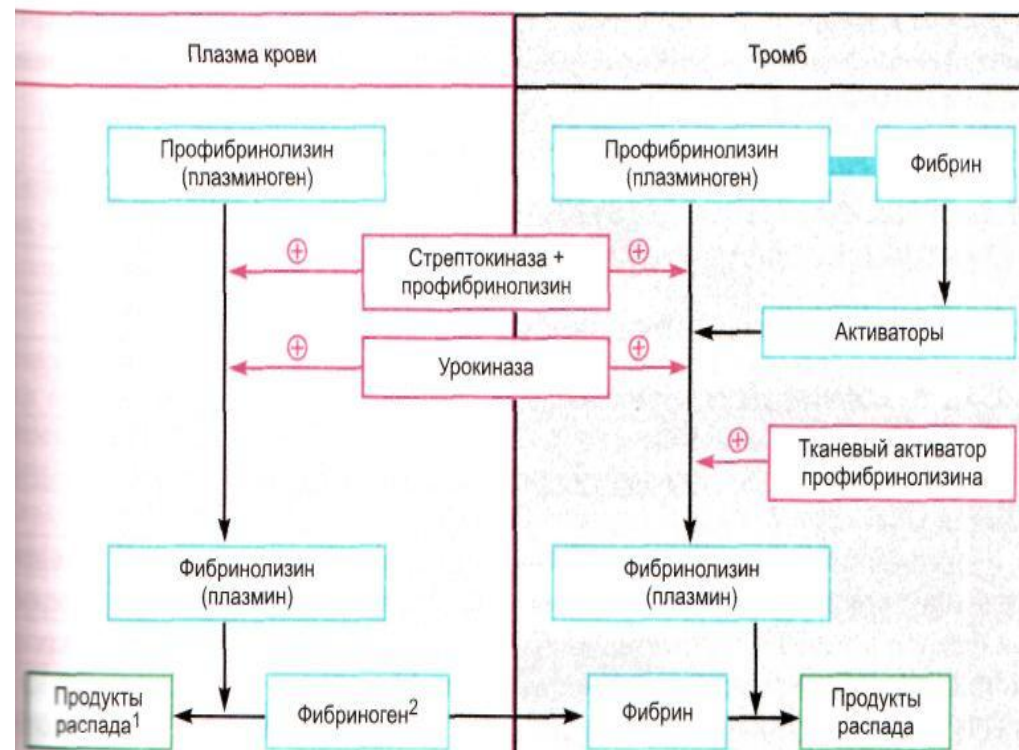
Плазма крови

Тромб

Профибринолизин (плазминоген)

Профибринолизин (плазминоген)

Фибрин

$\oplus$

Стрептокиназа + профибринолизин

$\oplus$

Активаторы

$\oplus$

Урокиназа

$\oplus$

$\oplus$

Тканевый активатор профибринолизина

Фибринолизин (плазмин)

Фибринолизин (плазмин)

Продукты распада$^1$

Фибриноген$^2$

Фибрин

Продукты распада